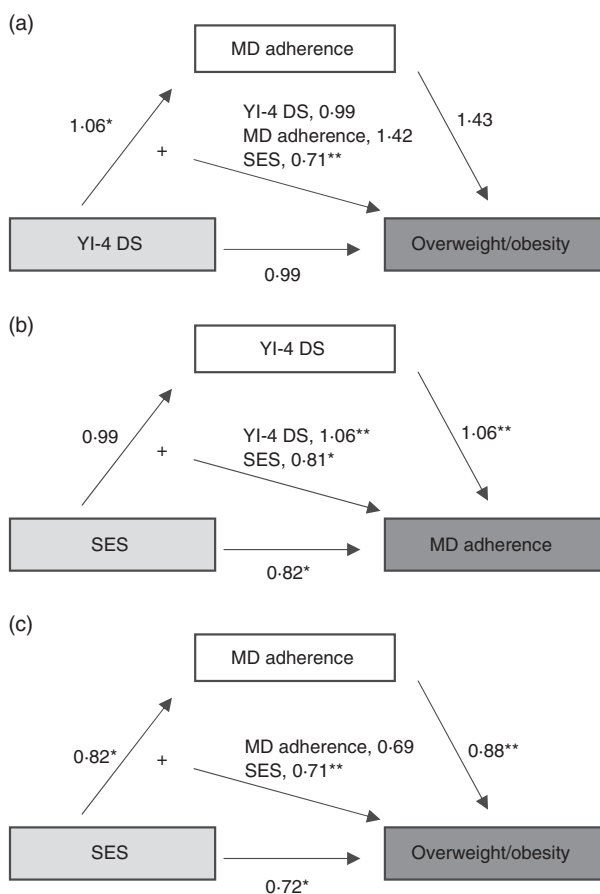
(a)

MD adherence

1·06*

YI-4 DS, 0·99
MD adherence, 1·42
SES, 0·71**

+

1·43

YI-4 DS

Overweight/obesity

0·99

(b)

YI-4 DS

0·99

YI-4 DS, 1·06**
SES, 0·81*

+

1·06**

SES

MD adherence

0·82*

(c)

MD adherence

0·82*

+

MD adherence, 0·69
SES, 0·71**

0·88**

SES

Overweight/obesity

0·72*